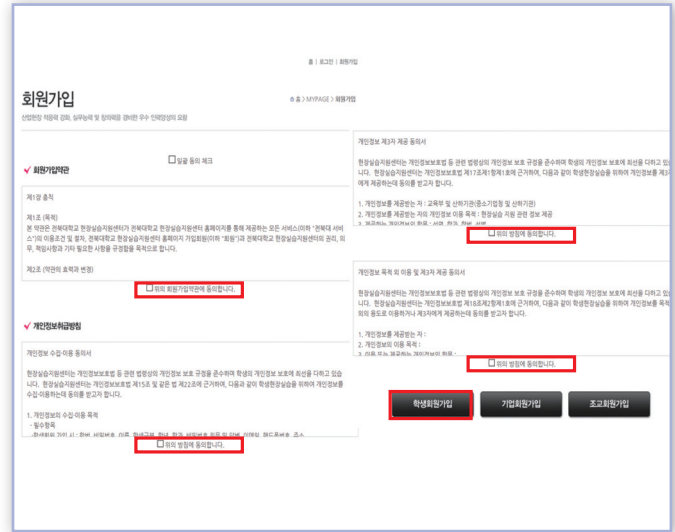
홈 | 로그인 | 회원가입

회원가입

산업현장 적응력 강화, 실무능력 및 창의력을 겸비한 우수 인재양성의 요람

홈 > MYPAGE > 회원가입

일괄 동의 체크

회원가입약관

제1장 총칙

제1조 (목적)
본 약관은 전북대학교 현장실습지원센터가 전북대학교 현장실습지원센터 홈페이지를 통해 제공하는 모든 서비스(이하 "전북대 서비스")의 이용조건 및 절차, 전북대학교 현장실습지원센터 홈페이지 가입회원(이하 "회원")과 전북대학교 현장실습지원센터의 권리, 의무, 책임사항과 기타 필요한 사항을 규정함을 목적으로 합니다.

제2조 (약관의 효력과 변경)

위의 회원가입약관에 동의합니다.

개인정보취급방침

개인정보 수집·이용 동의서

현장실습지원센터는 개인정보보호법 등 관련 법령상의 개인정보 보호 규정을 준수하며 학생의 개인정보 보호에 최선을 다하고 있습니다. 현장실습지원센터는 개인정보보호법 제15조 및 같은 법 제22조에 근거하여, 다음과 같이 학생현장실습을 위하여 개인정보를 수집·이용하는데 동의를 받고자 합니다.

1. 개인정보의 수집·이용 목적
- 필수항목
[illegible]

위의 방침에 동의합니다.

개인정보 제3자 제공 동의서

현장실습지원센터는 개인정보보호법 등 관련 법령상의 개인정보 보호 규정을 준수하며 학생의 개인정보 보호에 최선을 다하고 있습니다. 현장실습지원센터는 개인정보보호법 제17조제1항제1호에 근거하여, 다음과 같이 학생현장실습을 위하여 개인정보를 제3자에게 제공하는데 동의를 받고자 합니다.

1. 개인정보를 제공받는 자 : 교육부 및 산하기관(중소기업청 및 산하기관)
2. 개인정보를 제공받는 자의 개인정보 이용 목적 : 현장실습 지원 관련 정보 제공
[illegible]

위의 방침에 동의합니다.

개인정보 목적 외 이용 및 제3자 제공 동의서

현장실습지원센터는 개인정보보호법 등 관련 법령상의 개인정보 보호 규정을 준수하며 학생의 개인정보 보호에 최선을 다하고 있습니다. 현장실습지원센터는 개인정보보호법 제18조제2항제1호에 근거하여, 다음과 같이 학생현장실습을 위하여 개인정보를 수집 목적 외의 용도로 이용하거나 제3자에게 제공하는데 동의를 받고자 합니다.

1. 개인정보를 제공받는 자 :
2. 개인정보의 이용 목적 :
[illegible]

위의 방침에 동의합니다.

학생회원가입 기업회원가입 조교회원가입